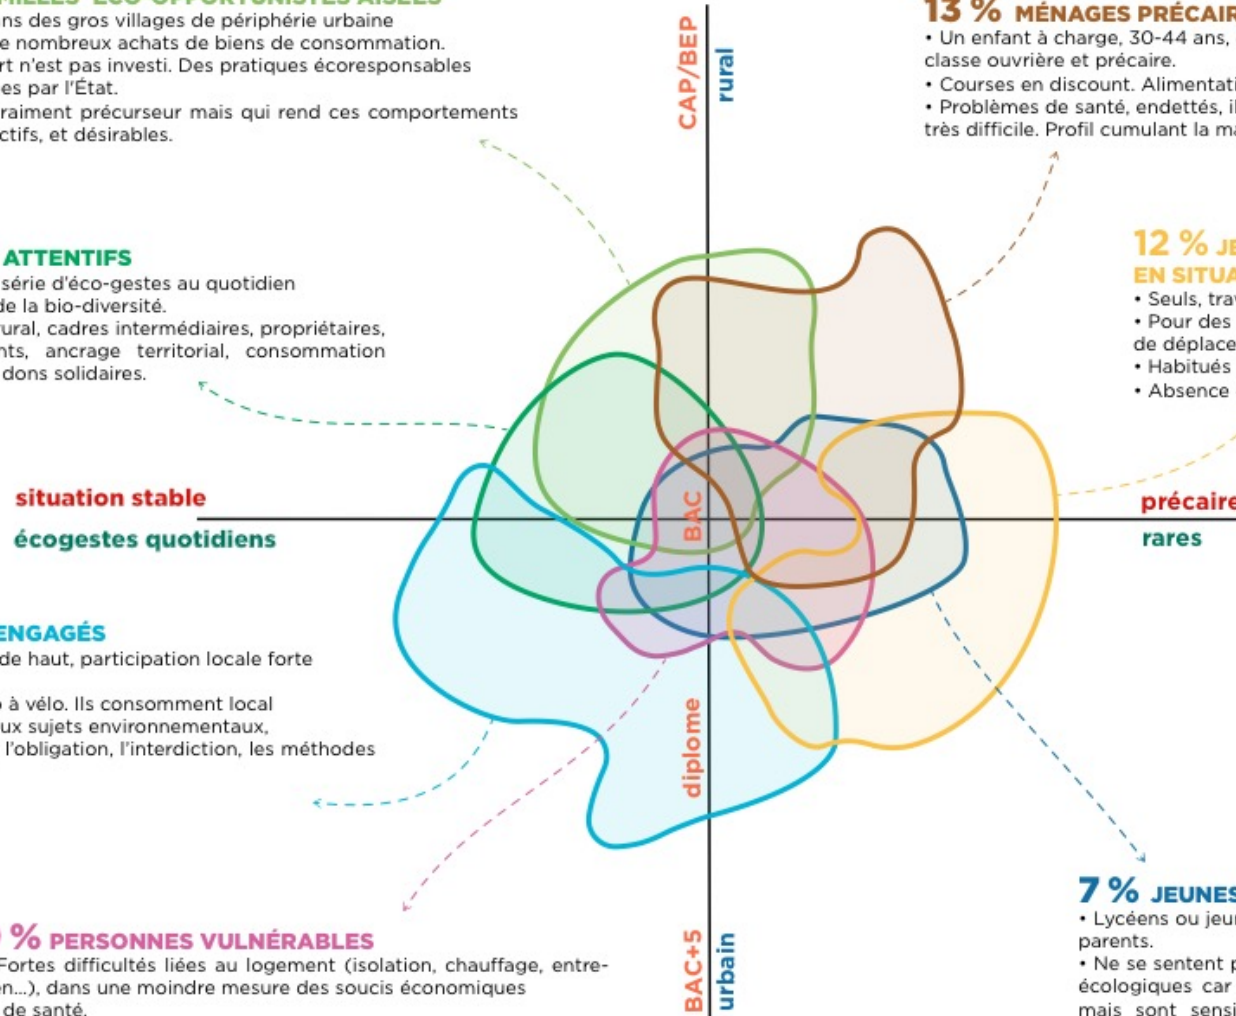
ns des gros villages de périphérie urbaine
e nombreux achats de biens de consommation.
rt n'est pas investi. Des pratiques écoresponsables
es par l'État.
raiment précurseur mais qui rend ces comportements
ctifs, et désirables.

ATTENTIFS
série d'éco-gestes au quotidien
de la bio-diversité.
ural, cadres intermédiaires, propriétaires,
nts, ancrage territorial, consommation
dons solidaires.

situation stable

écogestes quotidiens

ENGAGÉS
de haut, participation locale forte

à vélo. Ils consomment local
ux sujets environnementaux,
l'obligation, l'interdiction, les méthodes

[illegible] % PERSONNES VULNÉRABLES
Fortes difficultés liées au logement (isolation, chauffage, entre-
en...), dans une moindre mesure des soucis économiques
de santé.

CAP/BEP
rural

BAC

diplome

BAC+5
urbain

13 % MÉNAGES PRÉCAIR
• Un enfant à charge, 30-44 ans,
classe ouvrière et précaire.
• Courses en discount. Alimentati
• Problèmes de santé, endettés, il
très difficile. Profil cumulant la ma

12 % JE
EN SITUA
• Seuls, trav
• Pour des
de déplace
• Habitués
• Absence

précaire
rares

7 % JEUNES
• Lycéens ou jeun
parents.
• Ne se sentent p
écologiques car
mais sont sensi